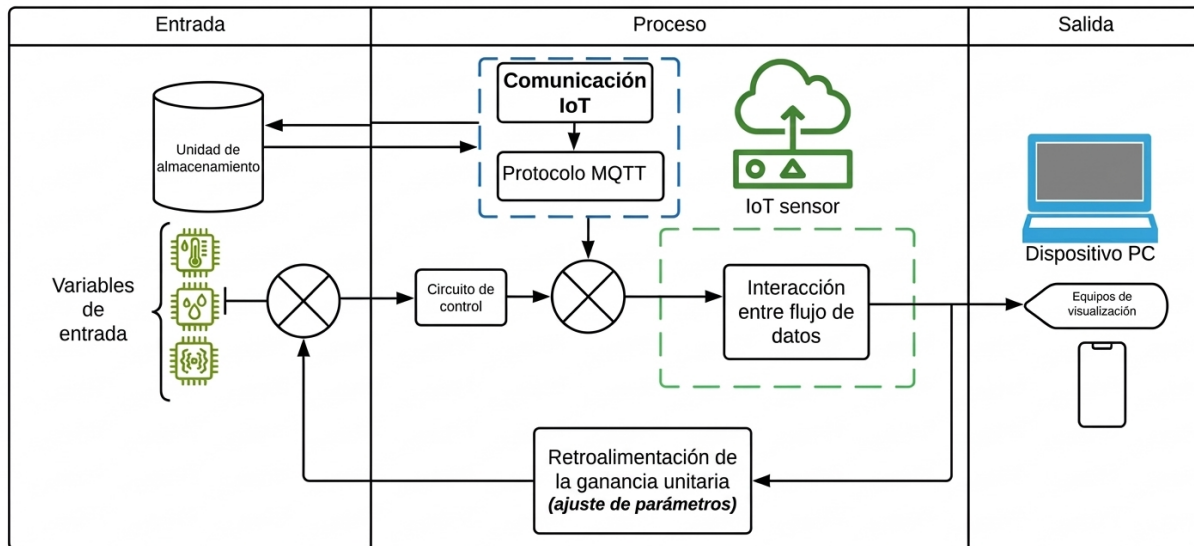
Entrada

Proceso

Salida

Unidad de almacenamiento

Comunicación IoT

Protocolo MQTT

IoT sensor

Dispositivo PC

Variables de entrada

Circuito de control

Interacción entre flujo de datos

Equipos de visualización

Retroalimentación de la ganancia unitaria
***(ajuste de parámetros)***